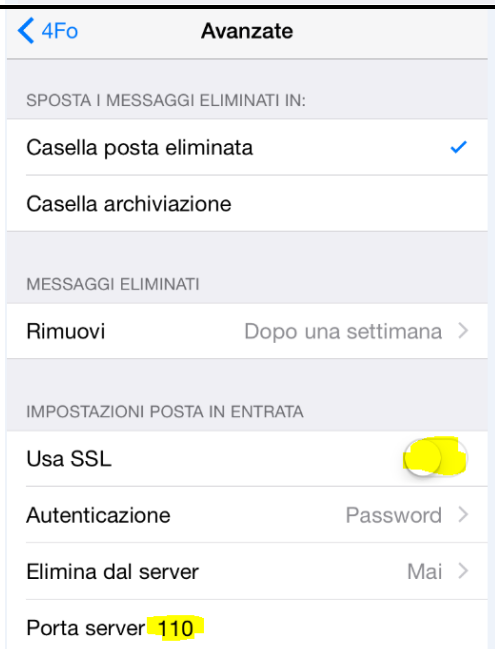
4Fo
Avanzate

SPOSTA I MESSAGGI ELIMINATI IN:

Casella posta eliminata

Casella archiviazione

MESSAGGI ELIMINATI

Rimuovi
Dopo una settimana

IMPOSTAZIONI POSTA IN ENTRATA

Usa SSL

Autenticazione
Password

Elimina dal server
Mai

Porta server 110